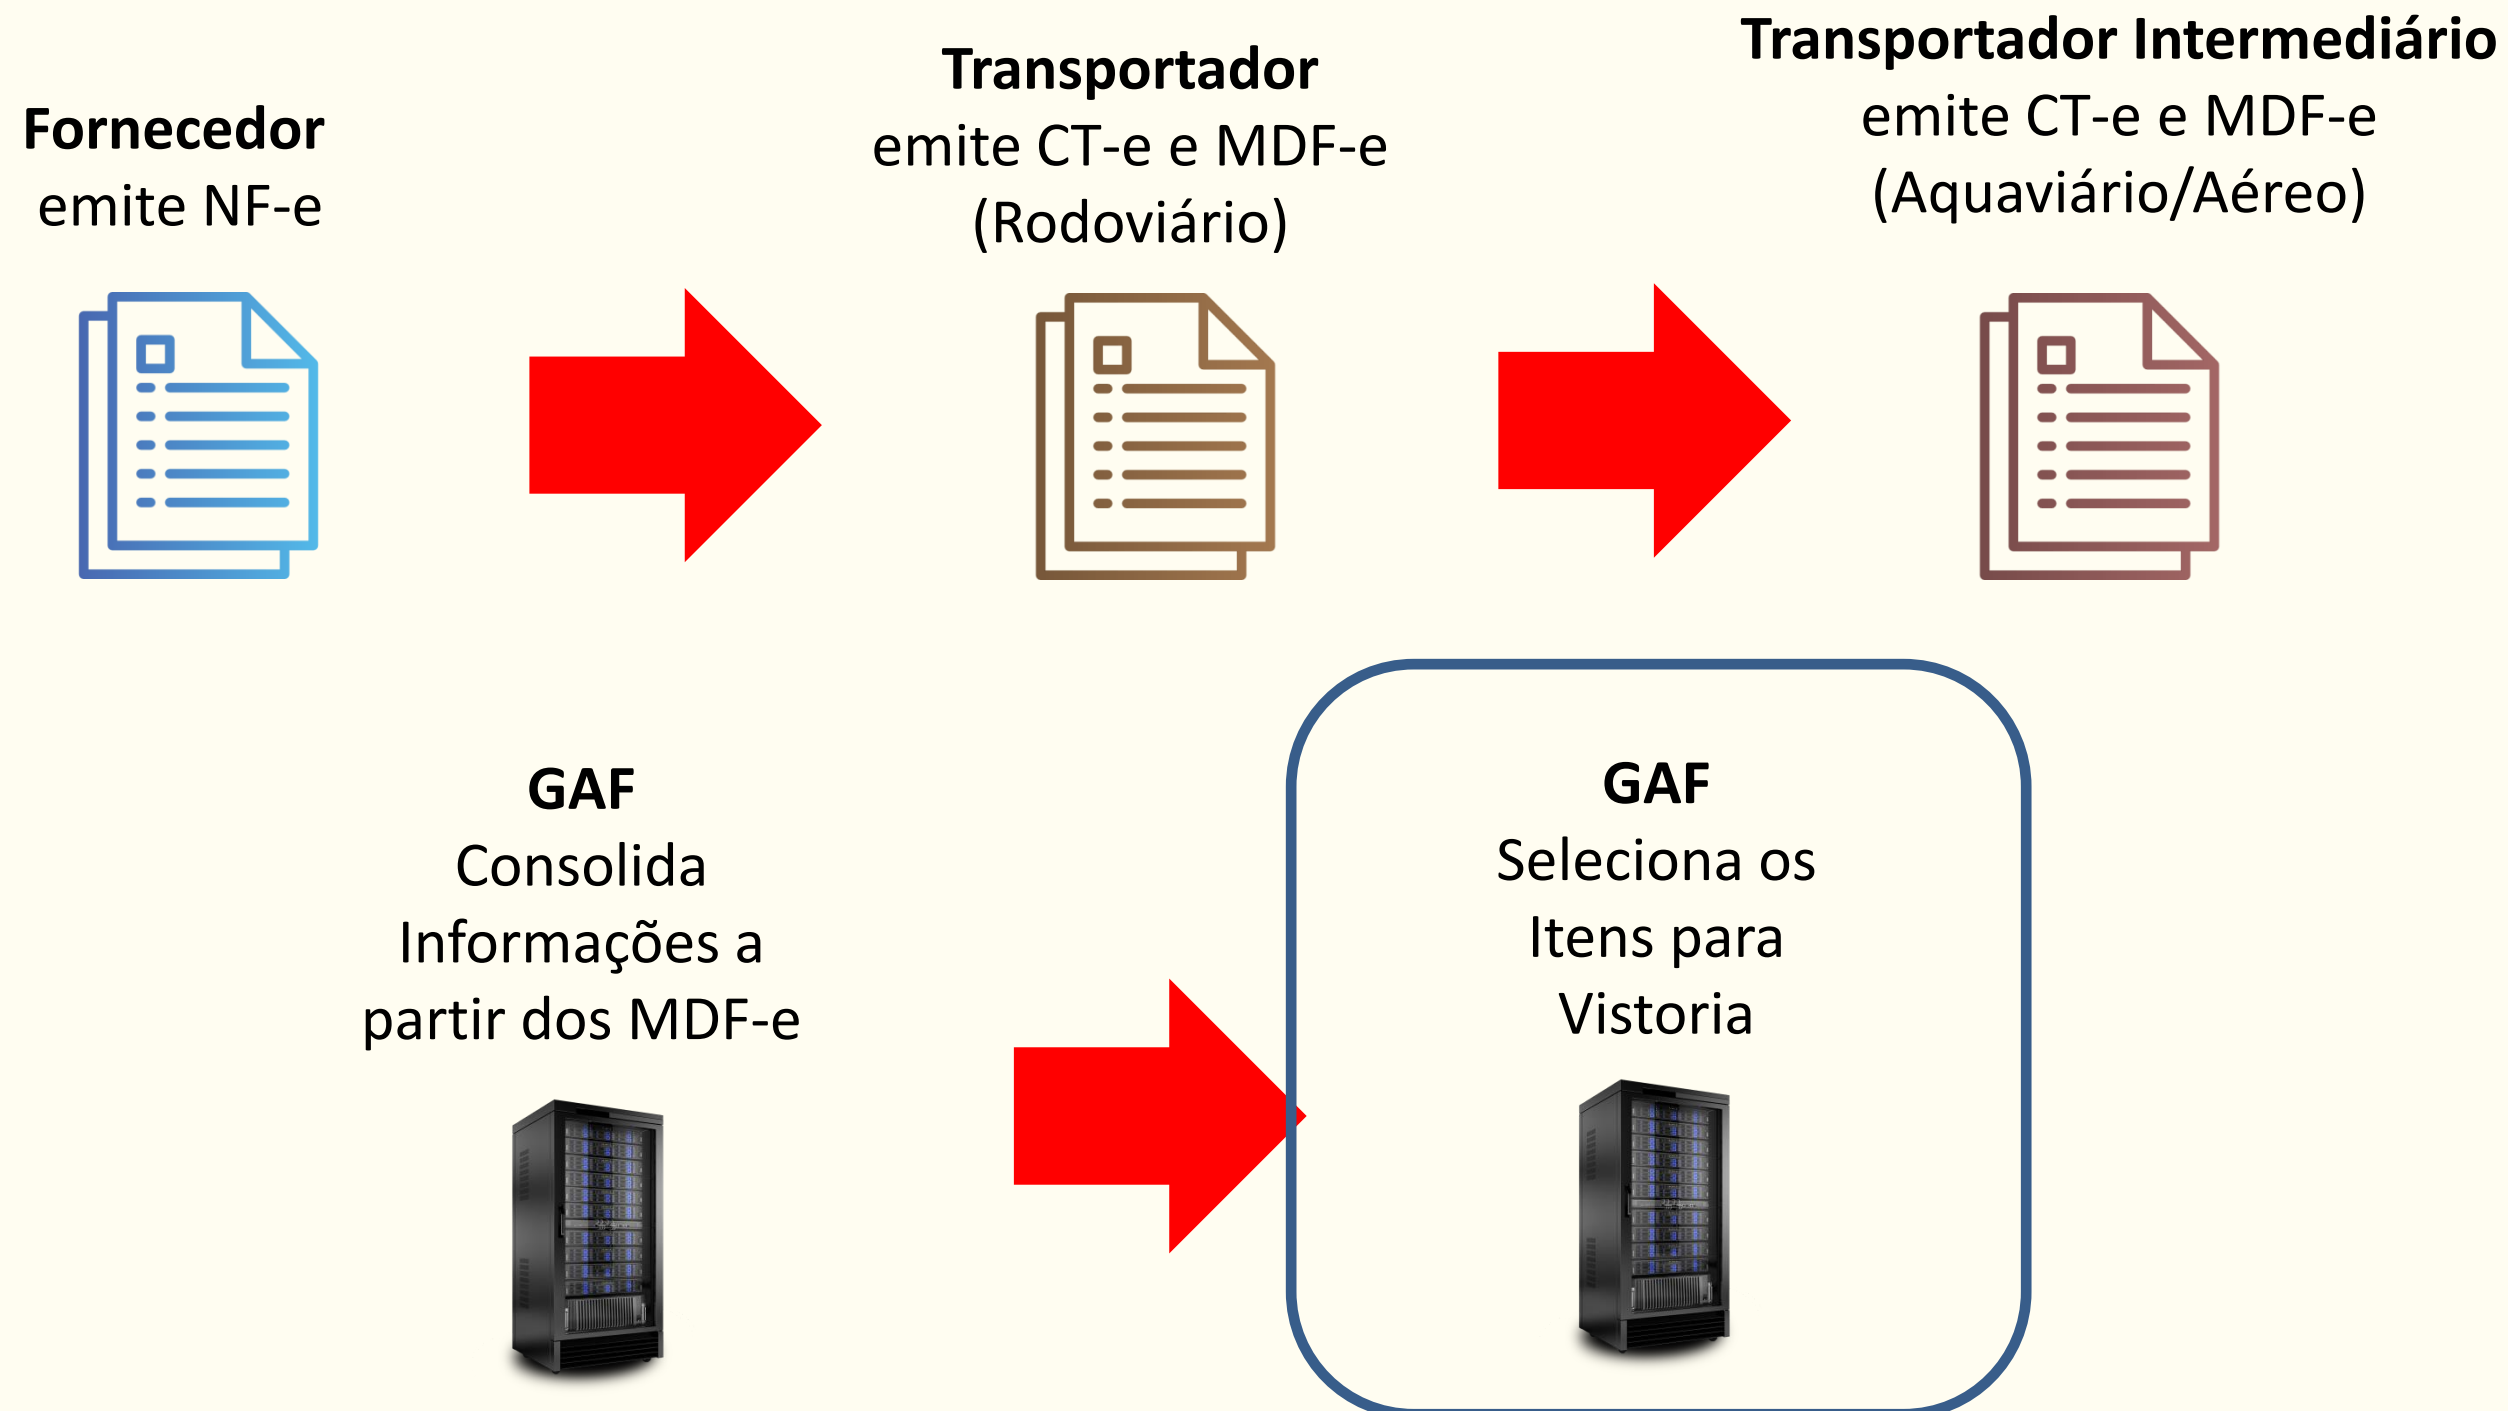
**Fornecedor**
emite NF-e

**Transportador**
emite CT-e e MDF-e
(Rodoviário)

**Transportador Intermediário**
emite CT-e e MDF-e
(Aquaviário/Aéreo)

**GAF**
Consolida Informações a partir dos MDF-e

**GAF**
Seleciona os Itens para Vistoria